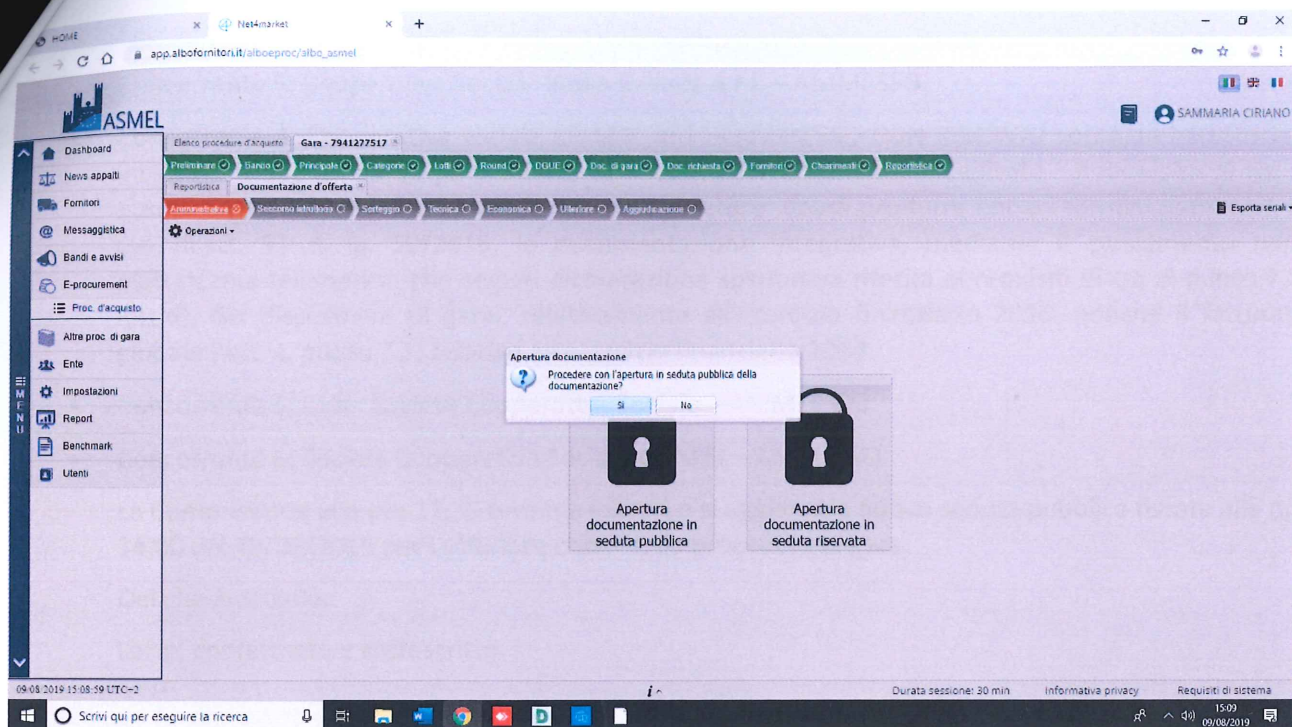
HOME × Net4market × +

app.albofornitori.it/alboeproc/albo_asmel

ASMEL

SAMMARIA CIRIANO

Dashboard
News appalti
Fornitori
Messaggistica
Bandi e avvisi
E-procurement
Proc. d'acquisto
Altre proc. di gara
Ente
Impostazioni
Report
Benchmark
Utenti

MENU

Elenco procedure d'acquisto | Gara - 7941277517 ×

Preliminare | Bando | Principale | Categorie | Lotti | Round | DGUE | Doc. di gara | Doc. richiesta | Fornitori | Chiarimenti | Reportistica

Reportistica | Documentazione d'offerta ×

Amministrativa | Soccorso istruttorio | Sorteggio | Tecnica | Economica | Ulteriore | Aggiudicazione

Esporta seriali

Operazioni

Apertura documentazione
Procedere con l'apertura in seduta pubblica della documentazione?
Sì | No

Apertura documentazione in seduta pubblica

Apertura documentazione in seduta riservata

09/08/2019 15:08:59 UTC+2

Durata sessione: 30 min | Informativa privacy | Requisiti di sistema

Scrivi qui per eseguire la ricerca

15:09 09/08/2019